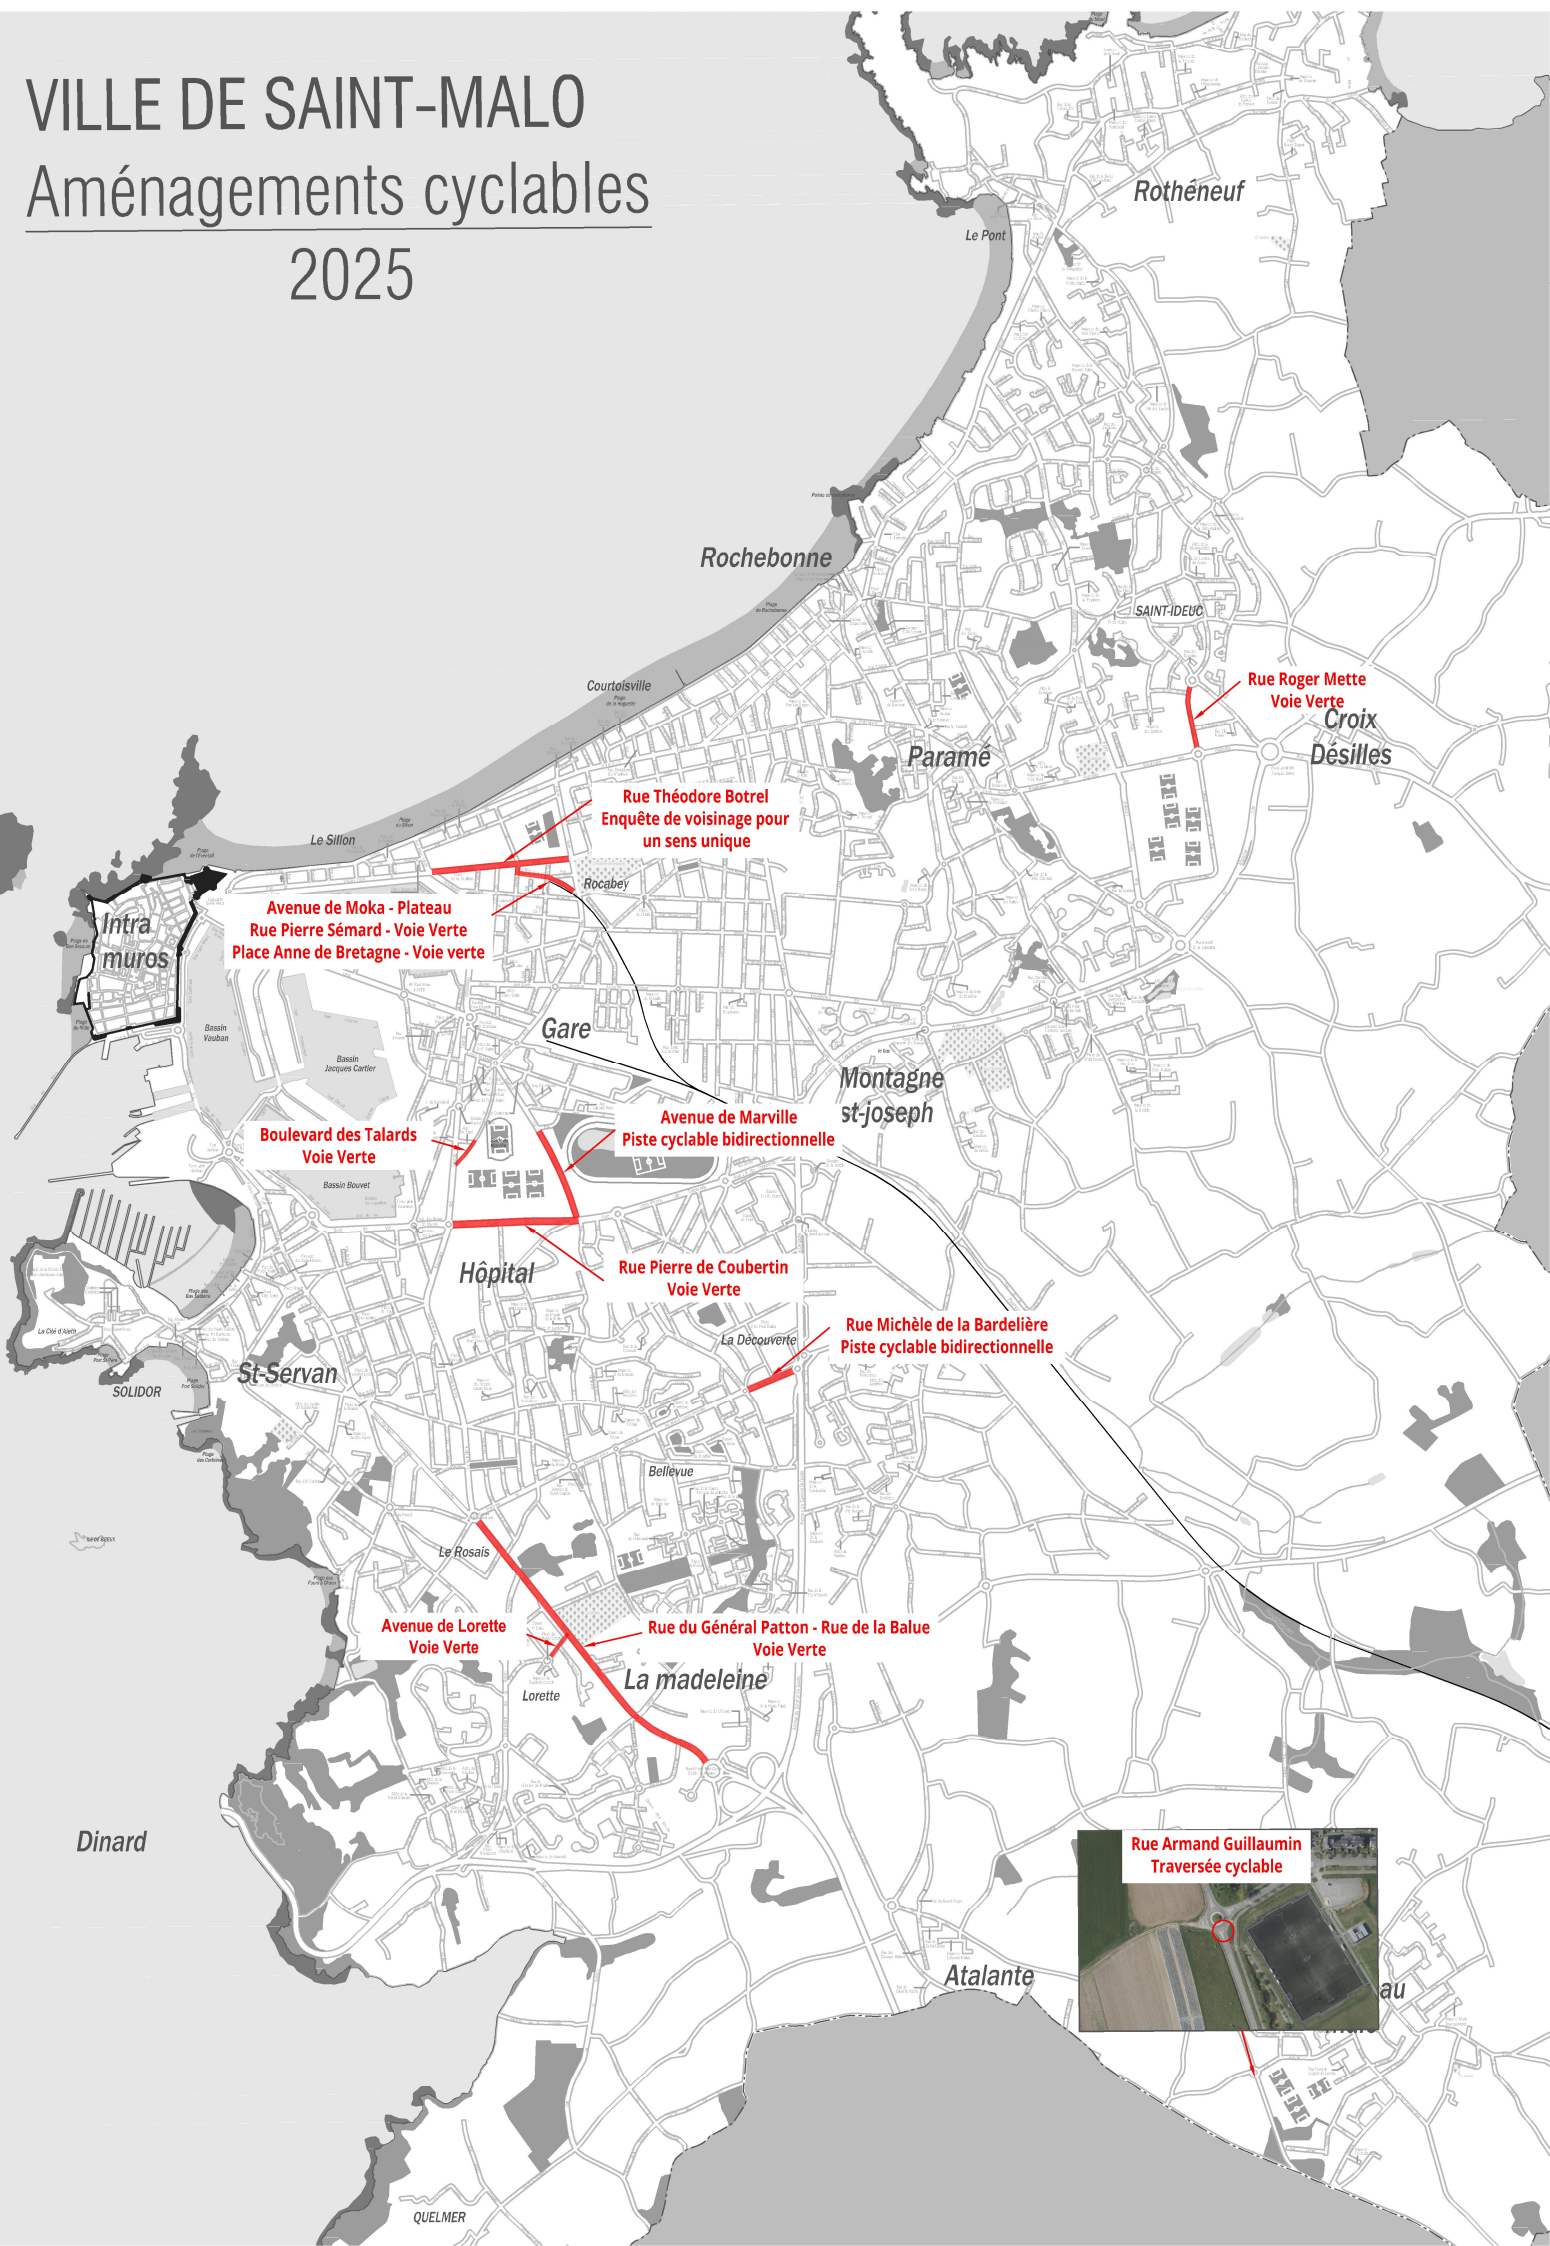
VILLE DE SAINT-MALO
Aménagements cyclables
2025

Rothéneuf

Le Pont

Rochebonne

SAINT-IDEUC

Rue Roger Mette
Voie Verte

Croix
Désilles

Paramé

Courtoisville

Rue Théodore Botrel
Enquête de voisinage pour un sens unique

Le Sillon

Rocabey

Intra muros

Avenue de Moka - Plateau
Rue Pierre Sémard - Voie Verte
Place Anne de Bretagne - Voie verte

Bassin Vauban

Bassin Jacques Cartier

Gare

Montagne st-joseph

Avenue de Marville
Piste cyclable bidirectionnelle

Boulevard des Talards
Voie Verte

Bassin Bouvet

Hôpital

Rue Pierre de Coubertin
Voie Verte

La Découverte

Rue Michèle de la Bardelière
Piste cyclable bidirectionnelle

La Cité d'Aleth

SOLIDOR

St-Servan

Bellevue

Le Rosais

Avenue de Lorette
Voie Verte

Rue du Général Patton - Rue de la Balue
Voie Verte

Lorette

La madeleine

Dinard

Rue Armand Guillaumin
Traversée cyclable

Atalante

au

QUELMER